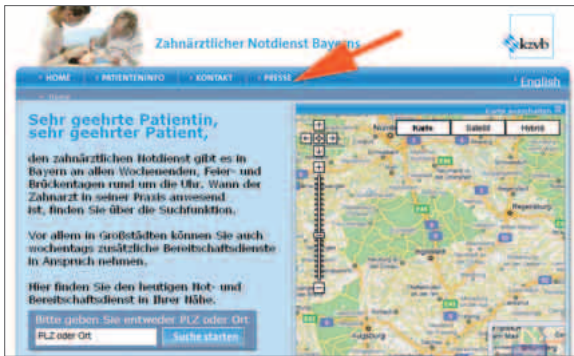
Zahnärztlicher Notdienst Bayerns

kzvb

HOME
PATIENTENINFO
KONTAKT
PRESSE

English

Home

Sehr geehrte Patientin, sehr geehrter Patient,

den zahnärztlichen Notdienst gibt es in Bayern an allen Wochenenden, Feier- und Brückentagen rund um die Uhr. Wann der Zahnarzt in seiner Praxis anwesend ist, finden Sie über die Suchfunktion.

Vor allem in Großstädten können Sie auch wochentags zusätzliche Bereitschaftsdienste in Anspruch nehmen.

Hier finden Sie den heutigen Not- und Bereitschaftsdienst in Ihrer Nähe.

Bitte geben Sie entweder PLZ oder Ort

PLZ oder Ort

Suche starten

Karte ausschalten

Karte
Satellit
Hybrid

Nürnberg

Regensburg

Augsburg